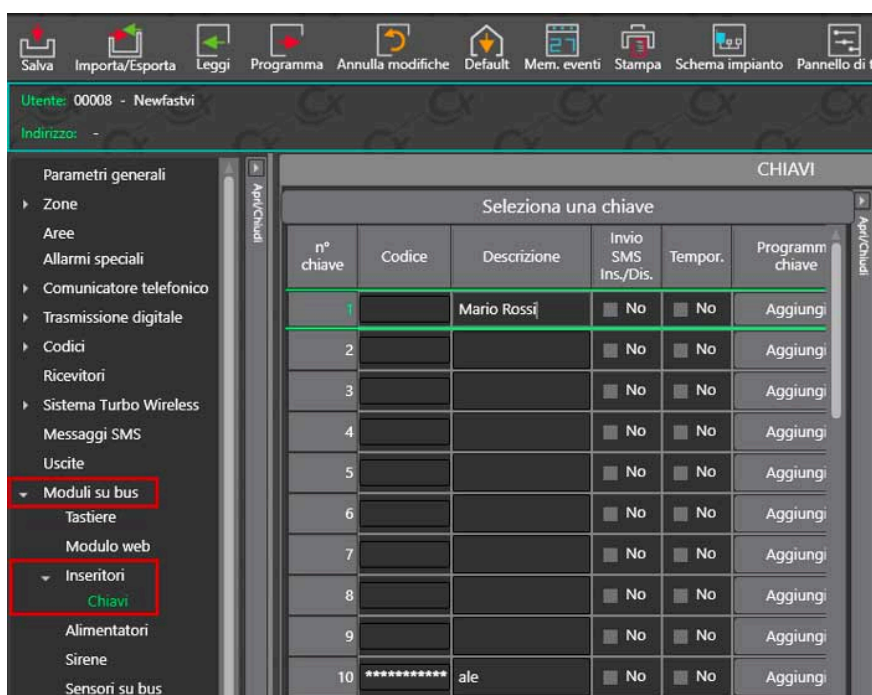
Salva Importa/Esporta Leggi Programma Annulla modifiche Default Mem. eventi Stampa Schema impianto Pannello di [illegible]

Utente: 00008 - Newfastvi

Indirizzo: -

Parametri generali
Zone
Aree
Allarmi speciali
Comunicatore telefonico
Trasmissione digitale
Codici
Ricevitori
Sistema Turbo Wireless
Messaggi SMS
Uscite
Moduli su bus
Tastiere
Modulo web
Inseritori
Chiavi
Alimentatori
Sirene
Sensori su bus

Apri/Chiudi

CHIAVI

Seleziona una chiave

Apri/Chiudi

| n° chiave | Codice | Descrizione | Invio SMS Ins./Dis. | Tempor. | Programm chiave |
|---|---|---|---|---|---|
| 1 | | Mario Rossi | No | No | Aggiungi |
| 2 | | | No | No | Aggiungi |
| 3 | | | No | No | Aggiungi |
| 4 | | | No | No | Aggiungi |
| 5 | | | No | No | Aggiungi |
| 6 | | | No | No | Aggiungi |
| 7 | | | No | No | Aggiungi |
| 8 | | | No | No | Aggiungi |
| 9 | | | No | No | Aggiungi |
| 10 | *********** | ale | No | No | Aggiungi |